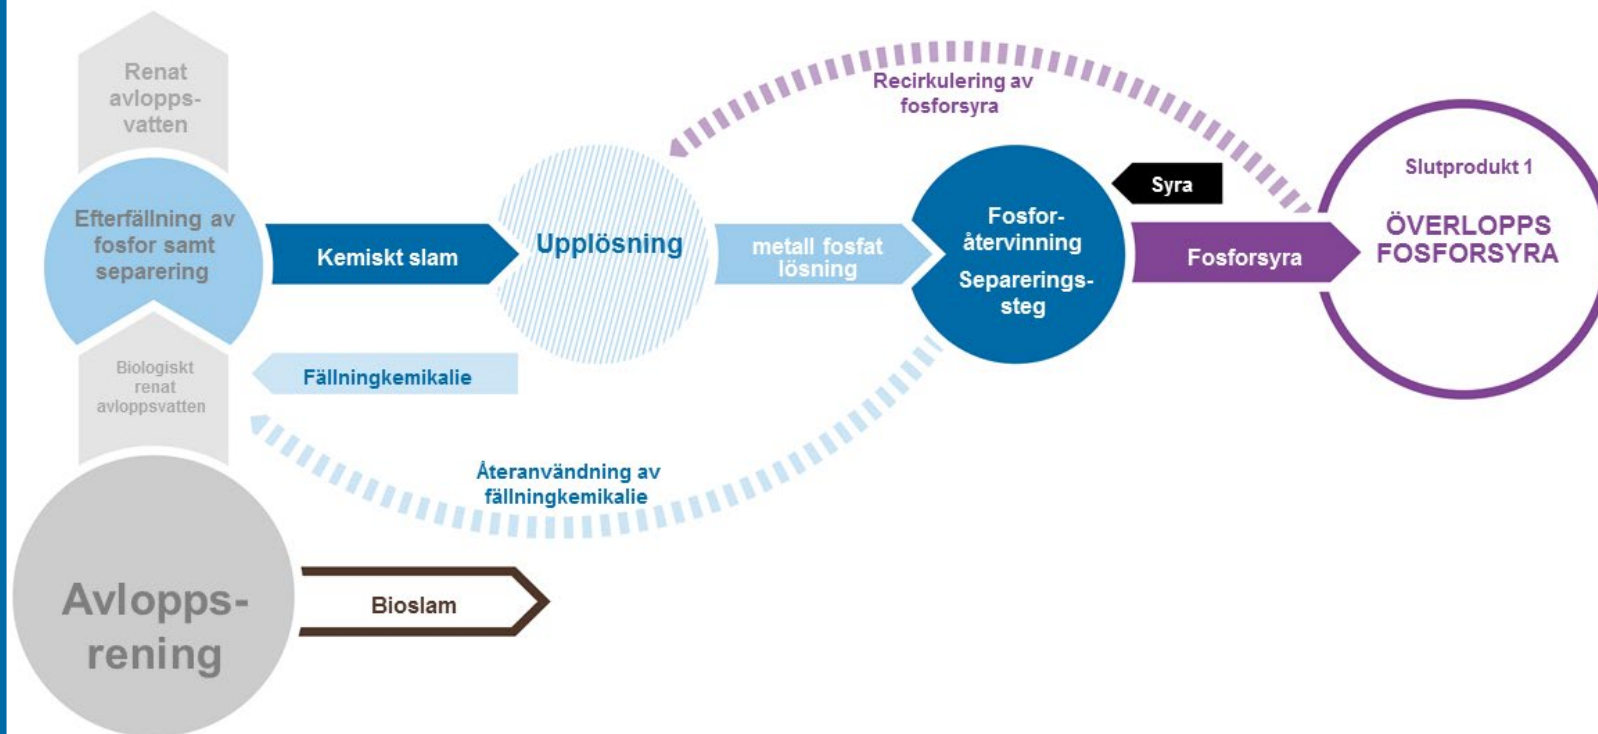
Renat avlopps-vatten

Recirkulering av fosforsyra

Slutprodukt 1

ÖVERLOPPS FOSFORSYRA

Efterfällning av fosfor samt separering

Kemiskt slam

Upplösning

metall fosfat lösning

Fosfor-återvinning

Separerings-steg

Syra

Fosforsyra

Biologiskt renat avloppsvatten

Fällningkemikalie

Återanvändning av fällningkemikalie

Avlopps-rening

Bioslam